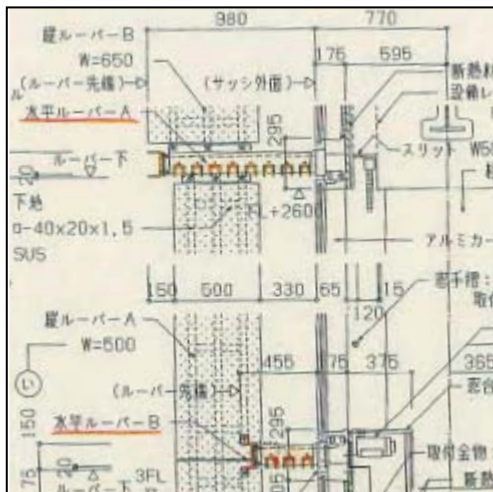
980
770
縦ルーバーB
W=650
(ルーバー先端)
175
595
新熱線
設備レ
(サッシ外面)
水平ルーバーA
295
ルーバー下
20
スリット W5
下地
□-40×20×1.5
SUS
FL+2600
アルミカー
150
500
330
65
15
窓手摺
取付
120
縦ルーバーA
W=500
455
75
375
365
窓台
(ルーバー先端)
150
295
水平ルーバーB
取付金物
75
20
3FL
ルーバー下
底額